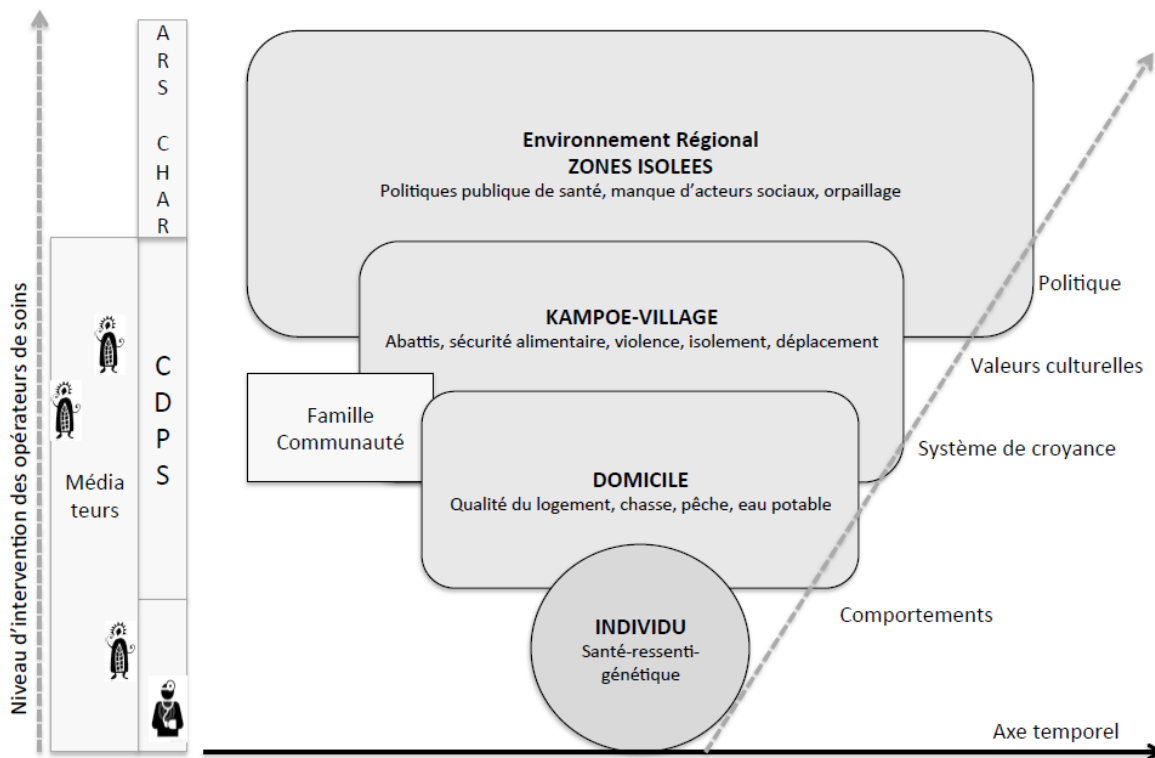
Niveau d'intervention des opérateurs de soins

A
R
S

C
H
A
R

C
D
P
S

Média
teurs

Environnement Régional
ZONES ISOLEES
Politiques publique de santé, manque d'acteurs sociaux, orpaillage

KAMPOE-VILLAGE
Abattis, sécurité alimentaire, violence, isolement, déplacement

Famille
Communauté

DOMICILE
Qualité du logement, chasse, pêche, eau potable

INDIVIDU
Santé-ressenti-génétique

Politique

Valeurs culturelles

Système de croyance

Comportements

Axe temporel